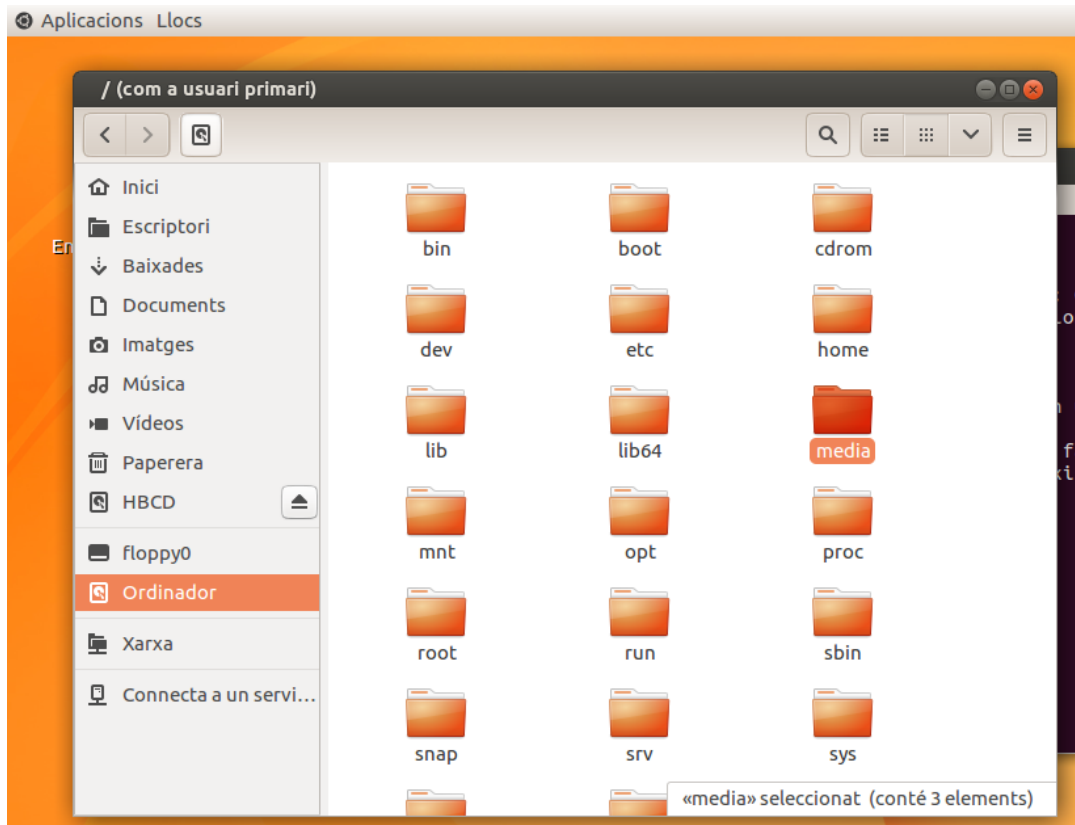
Aplicacions Llocs

/ (com a usuari primari)

Inici
Escriptori
Baixades
Documents
Imatges
Música
Vídeos
Paperera
HBCD
floppy0
Ordinador
Xarxa
Connecta a un servi...

bin
boot
cdrom
dev
etc
home
lib
lib64
media
mnt
opt
proc
root
run
sbin
snap
srv
sys

«media» seleccionat (conté 3 elements)